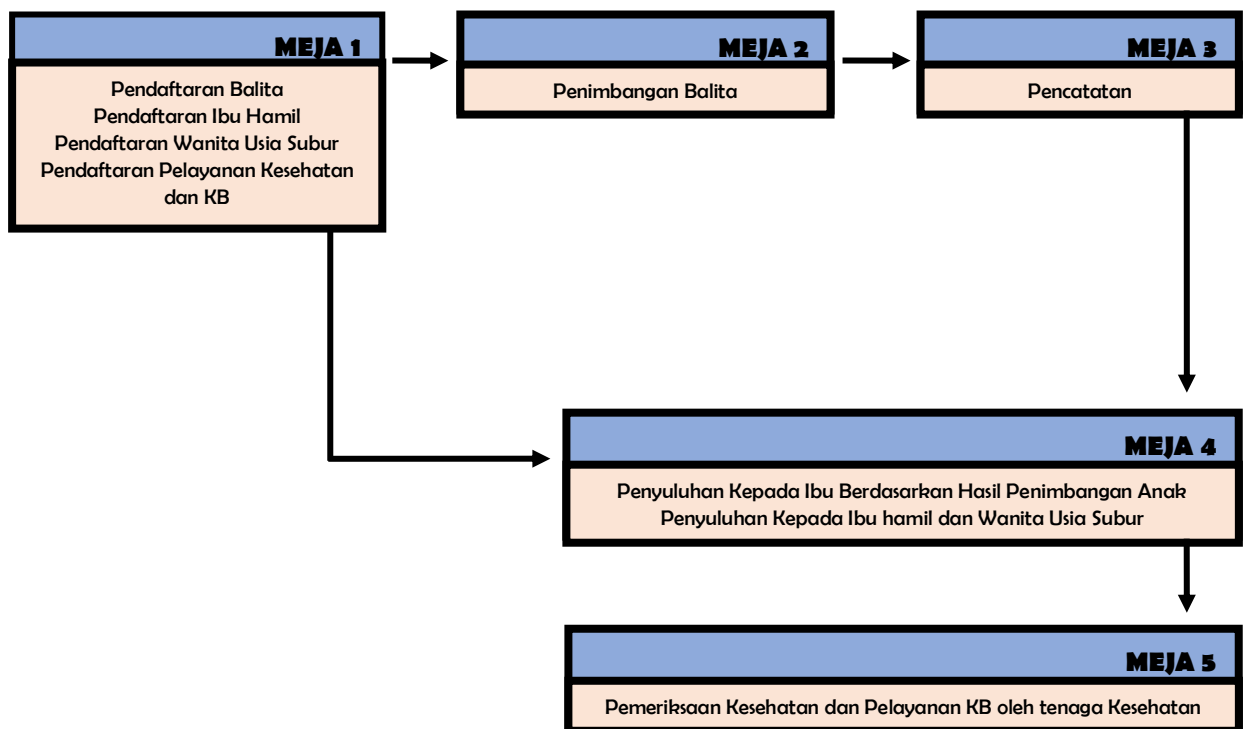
MEJA 1

Pendaftaran Balita
Pendaftaran Ibu Hamil
Pendaftaran Wanita Usia Subur
Pendaftaran Pelayanan Kesehatan dan KB

MEJA 2

Penimbangan Balita

MEJA 3

Pencatatan

MEJA 4

Penyuluhan Kepada Ibu Berdasarkan Hasil Penimbangan Anak
Penyuluhan Kepada Ibu hamil dan Wanita Usia Subur

MEJA 5

Pemeriksaan Kesehatan dan Pelayanan KB oleh tenaga Kesehatan